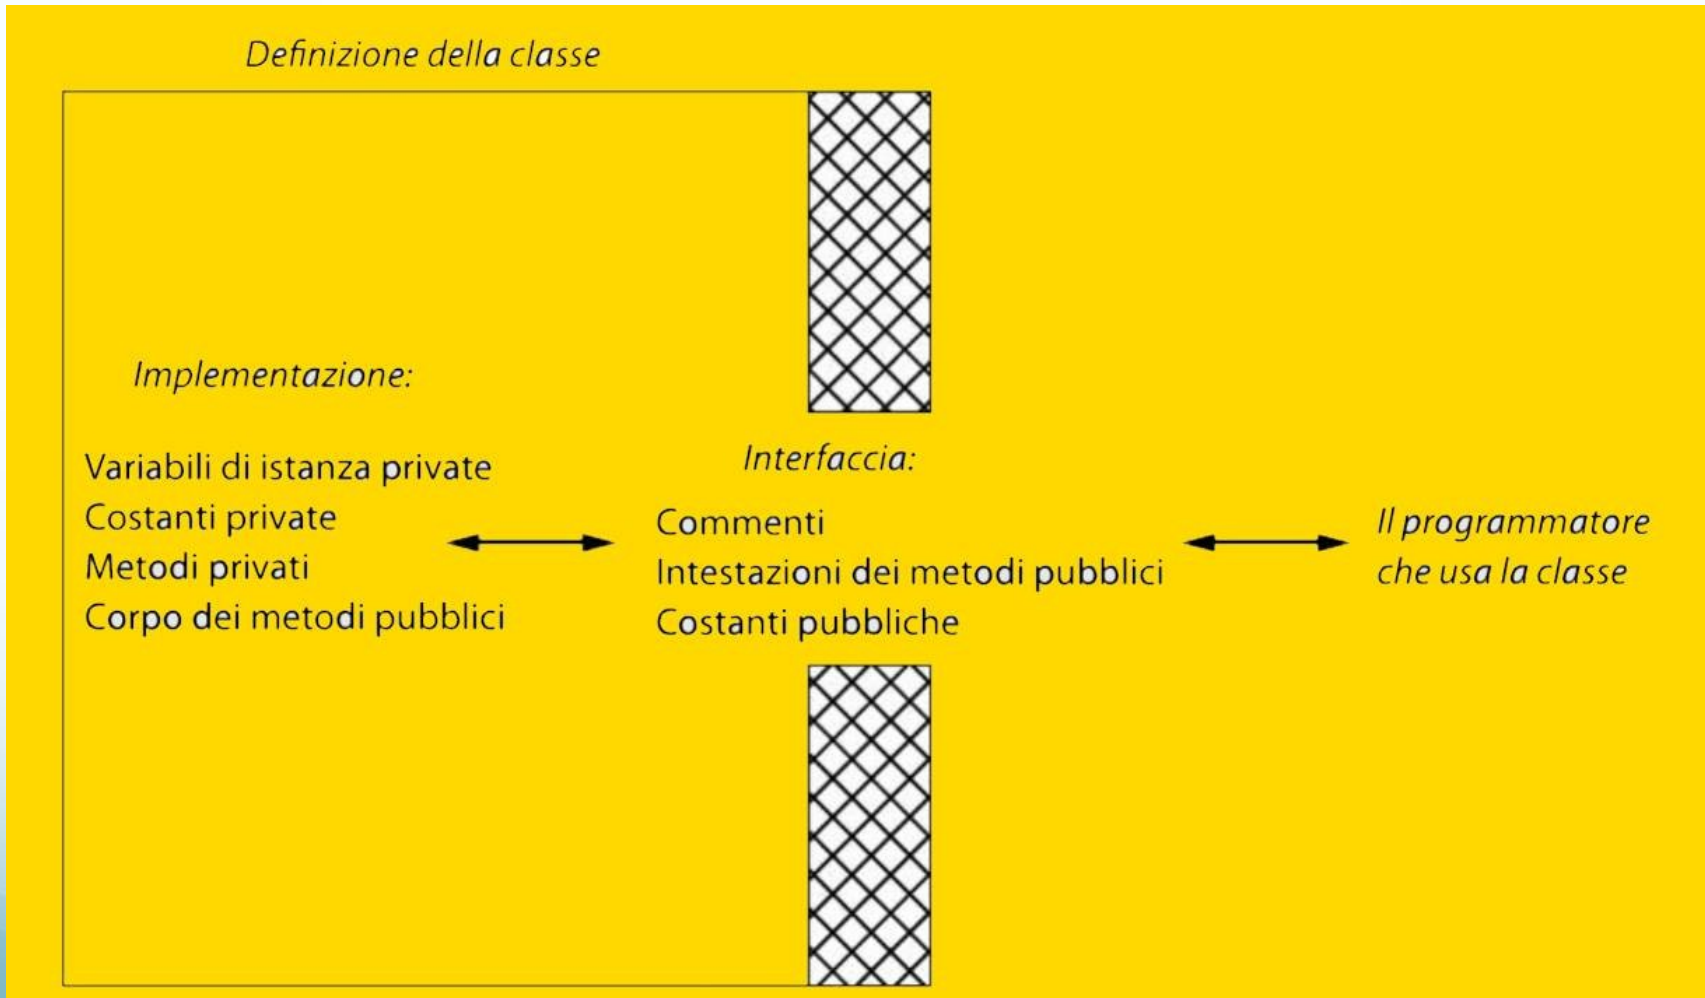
Definizione della classe

Implementazione:

Variabili di istanza private
Costanti private
Metodi privati
Corpo dei metodi pubblici

Interfaccia:

Commenti
Intestazioni dei metodi pubblici
Costanti pubbliche

Il programmatore che usa la classe